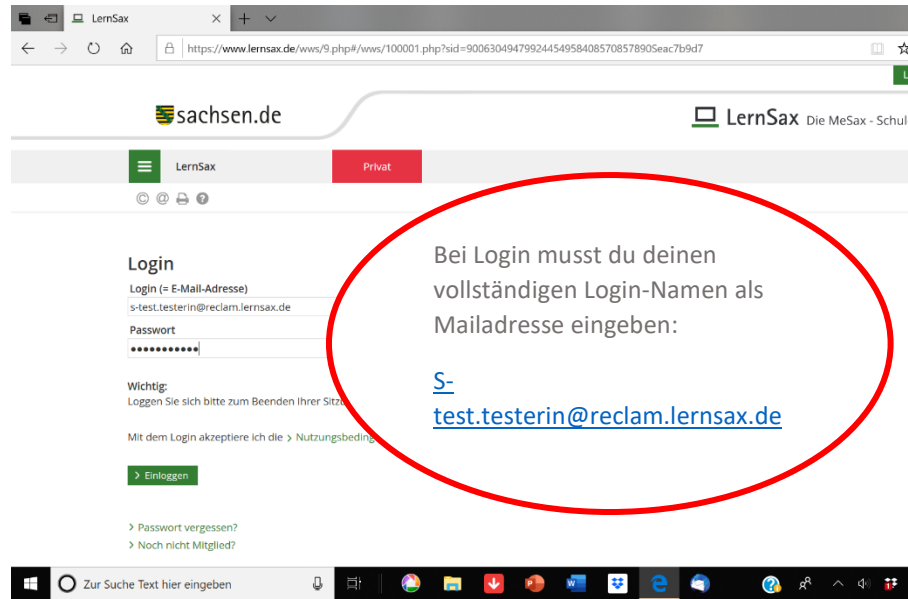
LernSax

https://www.lernsax.de/wws/9.php#/wws/100001.php?sid=90063049479924454958408570857890Seac7b9d7

sachsen.de

LernSax Die MeSax - Schul

LernSax

Privat

Login

Login (= E-Mail-Adresse)

s-test.testerin@reclam.lernsax.de

Passwort

•••••••••••

Wichtig:

Loggen Sie sich bitte zum Beenden Ihrer Sitz

Mit dem Login akzeptiere ich die › Nutzungsbeding

› Einloggen

› Passwort vergessen?

› Noch nicht Mitglied?

Bei Login musst du deinen vollständigen Login-Namen als Mailadresse eingeben:

S-test.testerin@reclam.lernsax.de

Zur Suche Text hier eingeben